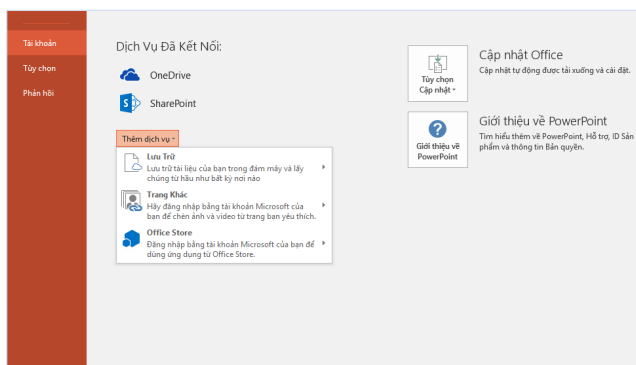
Tài khoản

Tùy chọn

Phản hồi

Dịch Vụ Đã Kết Nối:

OneDrive

SharePoint

Thêm dịch vụ

Lưu Trữ
Lưu trữ tài liệu của bạn trong đám mây và lấy chúng từ hầu như bất kỳ nơi nào

Trang Khác
Hãy đăng nhập bằng tài khoản Microsoft của bạn để chèn ảnh và video từ trang bạn yêu thích.

Office Store
Đăng nhập bằng tài khoản Microsoft của bạn để dùng ứng dụng từ Office Store.

Tùy chọn Cập nhật

Cập nhật Office
Cập nhật tự động được tải xuống và cài đặt.

Giới thiệu về PowerPoint

Giới thiệu về PowerPoint
Tìm hiểu thêm về PowerPoint, Hỗ trợ, ID Sản phẩm và thông tin Bản quyền.